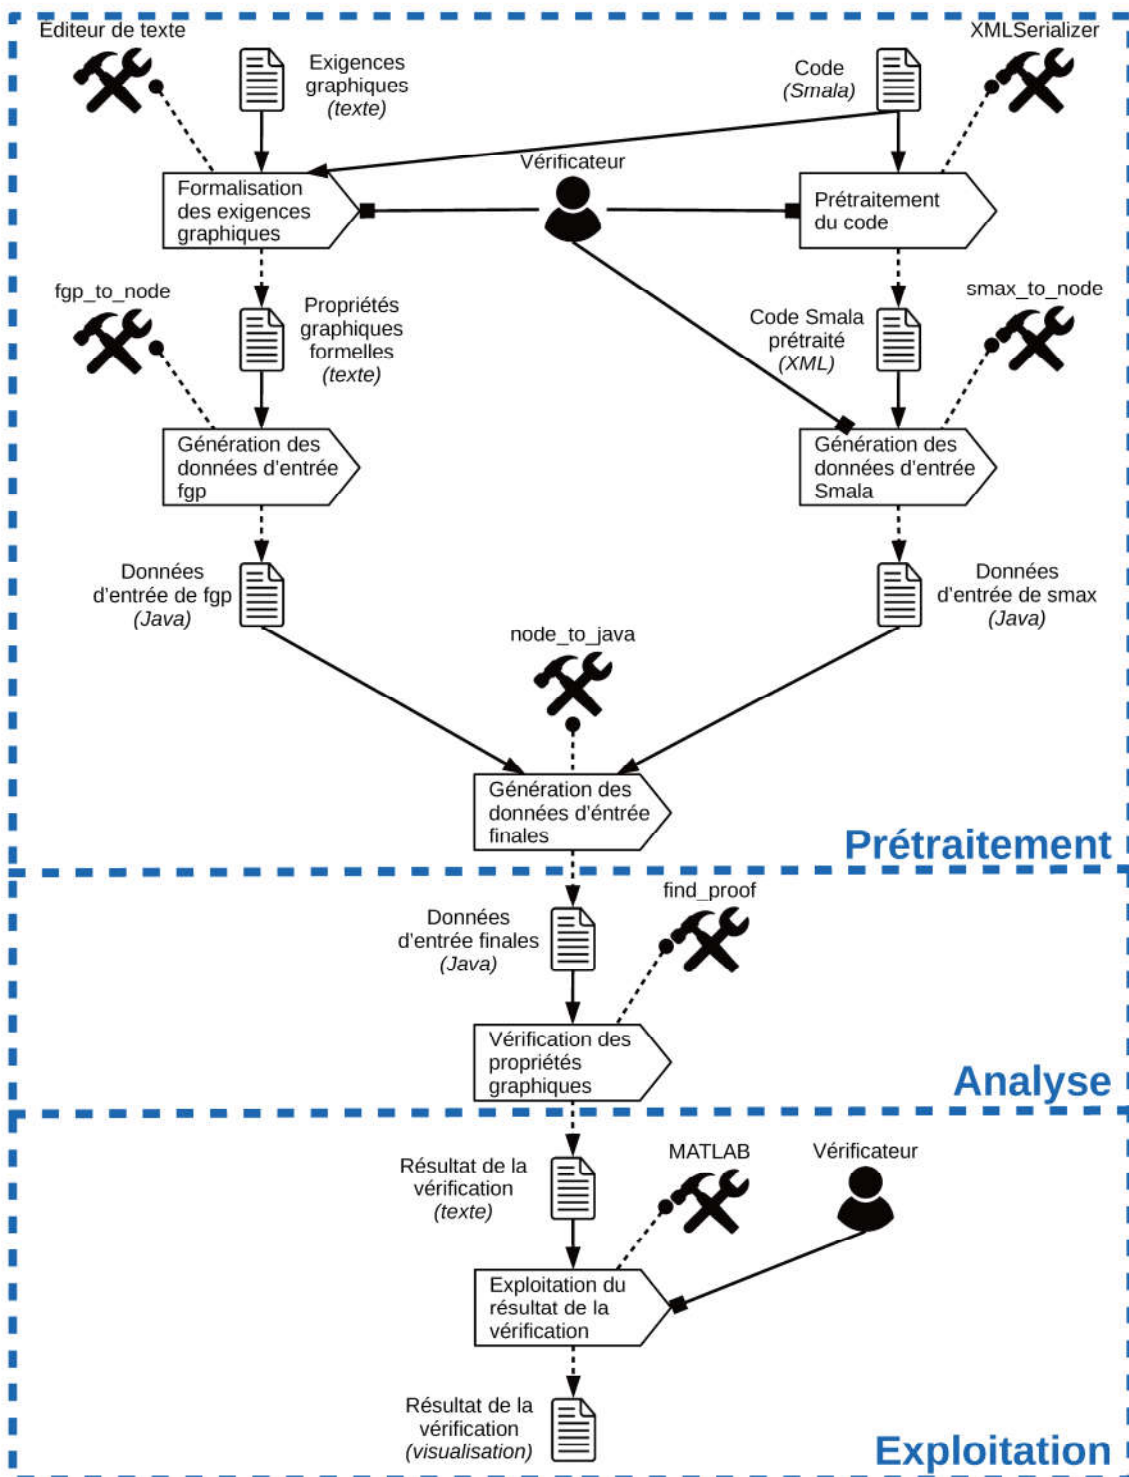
Editeur de texte

Exigences graphiques (texte)

Code (Smala)

XMLSerializer

Vérificateur

Formalisation des exigences graphiques

Prétraitement du code

fgp_to_node

Propriétés graphiques formelles (texte)

Code Smala prétraité (XML)

smax_to_node

Génération des données d'entrée fgp

Génération des données d'entrée Smala

Données d'entrée de fgp (Java)

Données d'entrée de smax (Java)

node_to_java

Génération des données d'entrée finales

Prétraitement

Données d'entrée finales (Java)

find_proof

Vérification des propriétés graphiques

Analyse

Résultat de la vérification (texte)

MATLAB

Vérificateur

Exploitation du résultat de la vérification

Résultat de la vérification (visualisation)

Exploitation